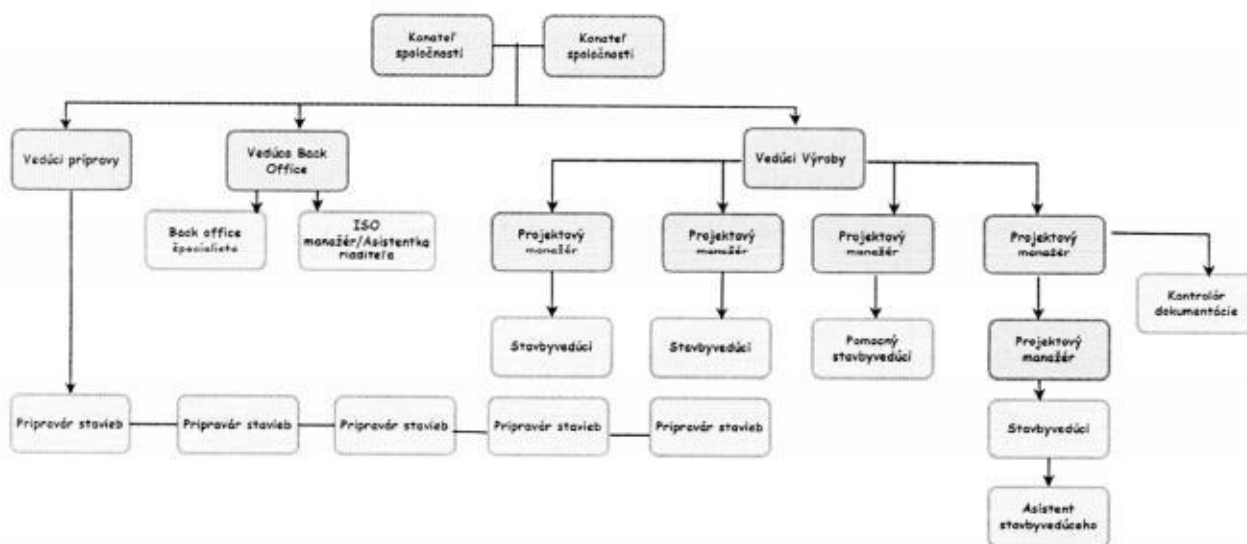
Konateľ spoločnosti

Konateľ spoločnosti

Vedúci prípravy

Vedúca Back Office

Back office špecialista

ISO manažér/Asistentka riaditeľa

Vedúci Výroby

Projektový manažér

Projektový manažér

Projektový manažér

Projektový manažér

Kontrolór dokumentácie

Stavbyvedúci

Stavbyvedúci

Pomocný stavbyvedúci

Projektový manažér

Stavbyvedúci

Asistent stavbyvedúceho

Prípravár stavieb

Prípravár stavieb

Prípravár stavieb

Prípravár stavieb

Prípravár stavieb